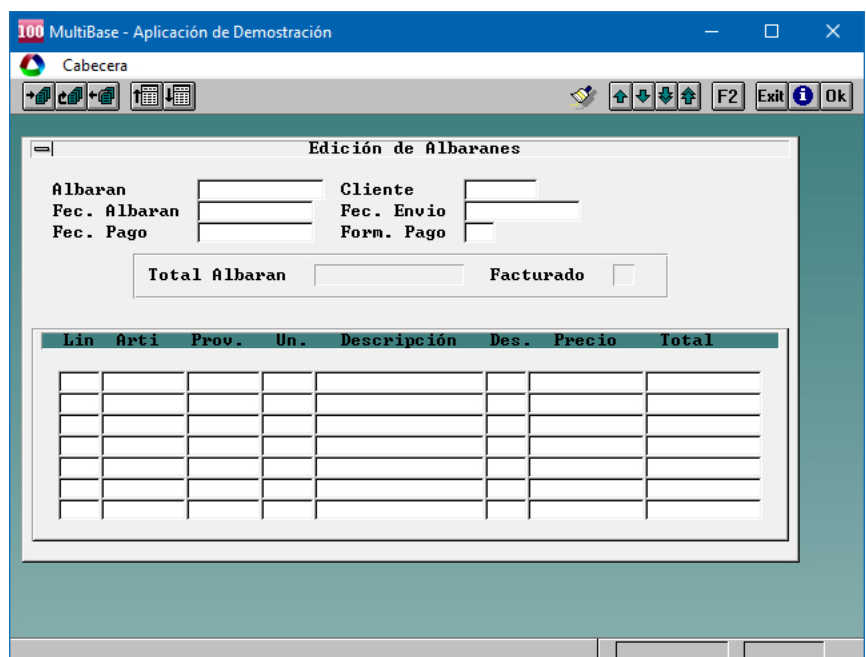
100 MultiBase - Aplicación de Demostración

Cabecera

F2 Exit Ok

Edición de Albaranes

Albaran
Cliente
Fec. Albaran
Fec. Envio
Fec. Pago
Form. Pago

Total Albaran
Facturado

| Lin | Arti | Prov. | Un. | Descripción | Des. | Precio | Total |
|---|---|---|---|---|---|---|---|
| | | | | | | | |
| | | | | | | | |
| | | | | | | | |
| | | | | | | | |
| | | | | | | | |
| | | | | | | | |
| | | | | | | | |